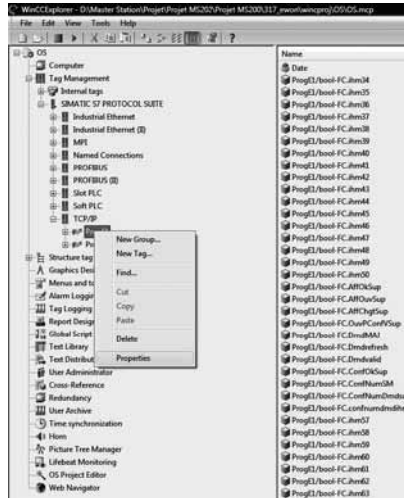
WinCCExplorer - D:\Master Station\Projet\Projet MS202\Projet MS200\317_mwon\wincproj\OS\OS.mcp

File Edit View Tools Help

OS
Computer
Tag Management
Internal tags
SIMATIC S7 PROTOCOL SUITE
Industrial Ethernet
Industrial Ethernet (II)
MPI
Named Connections
PROFIBUS
PROFIBUS (II)
Slot PLC
Soft PLC
TCP/IP
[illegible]
Pr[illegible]
Structure tag
Graphics Des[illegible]
Menus and to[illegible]
Alarm Loggi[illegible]
Tag Logging
Report Design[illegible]
Global Script
Text Library
Text Distribut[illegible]
User Administrator
Cross-Reference
Redundancy
User Archive
Time synchronization
Horn
Picture Tree Manager
Lifebeat Monitoring
OS Project Editor
Web Navigator

New Group...
New Tag...
Find...
Cut
Copy
Paste
Delete
Properties

Name
Date
ProgE1/bool-FC.ihm34
ProgE1/bool-FC.ihm35
ProgE1/bool-FC.ihm36
ProgE1/bool-FC.ihm37
ProgE1/bool-FC.ihm38
ProgE1/bool-FC.ihm39
ProgE1/bool-FC.ihm40
ProgE1/bool-FC.ihm41
ProgE1/bool-FC.ihm42
ProgE1/bool-FC.ihm43
ProgE1/bool-FC.ihm44
ProgE1/bool-FC.ihm45
ProgE1/bool-FC.ihm46
ProgE1/bool-FC.ihm47
ProgE1/bool-FC.ihm48
ProgE1/bool-FC.ihm49
ProgE1/bool-FC.ihm50
ProgE1/bool-FC.AffOkSup
ProgE1/bool-FC.AffOuvSup
ProgE1/bool-FC.AffChgtSup
ProgE1/bool-FC.OuvPConfVSup
ProgE1/bool-FC.DmdMAJ
ProgE1/bool-FC.Dmdrefresh
ProgE1/bool-FC.Dmdvalid
ProgE1/bool-FC.ConfOkSup
ProgE1/bool-FC.ConfNumSM
ProgE1/bool-FC.ConfNumDmdsu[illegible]
ProgE1/bool-FC.confnumdmdModif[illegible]
ProgE1/bool-FC.ihm57
ProgE1/bool-FC.ihm58
ProgE1/bool-FC.ihm59
ProgE1/bool-FC.ihm60
ProgE1/bool-FC.ihm61
ProgE1/bool-FC.ihm62
ProgE1/bool-FC.ihm63